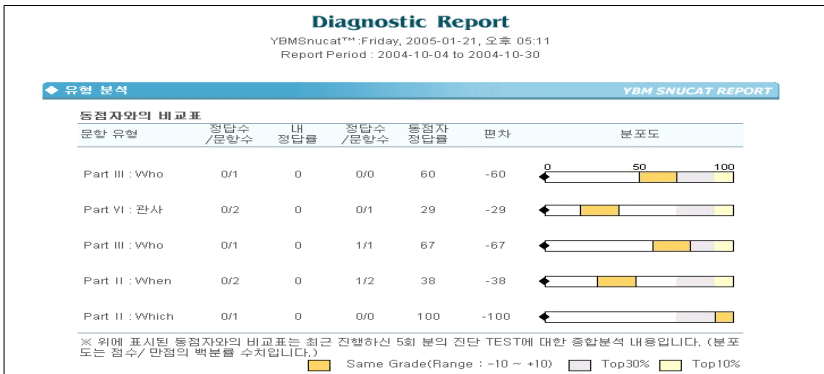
Diagnostic Report

YBMSnucat™:Friday, 2005-01-21, 오후 05:11
Report Period : 2004-10-04 to 2004-10-30

◆ 유형 분석

YBM SNUCAT REPORT

동점자와의 비교표

| 문항 유형 | 정답수 /문항수 | 내 정답률 | 정답수 /문항수 | 동점자 정답률 | 편차 | 분포도 0 50 100 |
|---|---|---|---|---|---|---|
| Part III : Who | 0/1 | 0 | 0/0 | 60 | -60 | |
| Part VI : 관사 | 0/2 | 0 | 0/1 | 29 | -29 | |
| Part III : Who | 0/1 | 0 | 1/1 | 67 | -67 | |
| Part II : When | 0/2 | 0 | 1/2 | 38 | -38 | |
| Part II : Which | 0/1 | 0 | 0/0 | 100 | -100 | |

※ 위에 표시된 동점자와의 비교표는 최근 진행하신 5회 분의 진단 TEST에 대한 종합분석 내용입니다. (분포도는 점수/ 만점의 백분률 수치입니다.)

Same Grade(Range : -10 ~ +10)  Top30%  Top10%